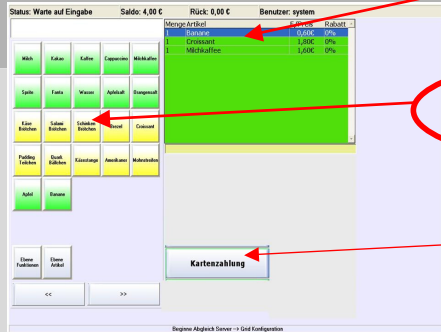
Status: Warte auf Eingabe Saldo: 4,00 € Rück: 0,00 € Benutzer: system

| Milch | Kakao | Kaffee | Cappuccino | Milchkaffee |
|---|---|---|---|---|
| Sprite | Fanta | Wasser | Apfelsaft | Orangensaft |
| Käse Brötchen | Salami Brötchen | Schinken Brötchen | Brezel | Croissant |
| Pudding Teilchen | Quark Bällchen | Käsestange | Amerikaner | Mohnstreifen |
| Apfel | Banane | | | |

| Menge | Artikel | E-Preis | Rabatt |
|---|---|---|---|
| 1 | Banane | 0,60€ | 0% |
| 1 | Croissant | 1,80€ | 0% |
| 1 | Milchkaffee | 1,60€ | 0% |

Kartenzahlung

Ebene Funktionen
Ebene Artikel

<<
>>

Beginne Abgleich Server -> Grid Konfiguration